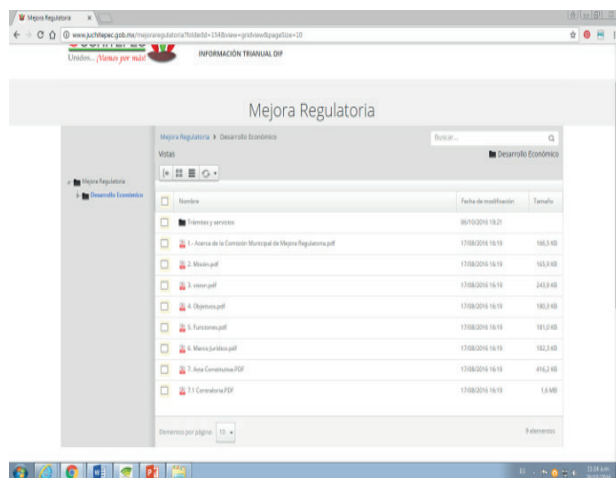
Mejora Regulatoria ×

www.juchitepec.gob.mx/mejoraregulatoria?folderId=154&view=gridview&pageSize=10

Unidos... ¡Vamos por más!

INFORMACIÓN TRIANUAL DIF

Mejora Regulatoria

Mejora Regulatoria ▸ Desarrollo Económico

Buscar...

Vistas

Desarrollo Económico

Mejora Regulatoria

Desarrollo Económico

| | Nombre | Fecha de modificación | Tamaño |
|---|---|---|---|
| | Trámites y servicios | 06/10/2016 19:21 | |
| | 1.- Acerca de la Comisión Municipal de Mejora Regulatoria.pdf | 17/08/2016 16:19 | 166,5 KB |
| | 2. Misión.pdf | 17/08/2016 16:19 | 165,9 KB |
| | 3. vision.pdf | 17/08/2016 16:19 | 243,8 KB |
| | 4. Objetivos.pdf | 17/08/2016 16:19 | 180,5 KB |
| | 5. Funciones.pdf | 17/08/2016 16:19 | 181,0 KB |
| | 6. Marco Jurídico.pdf | 17/08/2016 16:19 | 182,3 KB |
| | 7. Acta Constitutiva.PDF | 17/08/2016 16:19 | 416,2 KB |
| | 7.1 Constitutiva.PDF | 17/08/2016 16:19 | 1,6 MB |

Elementos por página 10

9 elementos

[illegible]